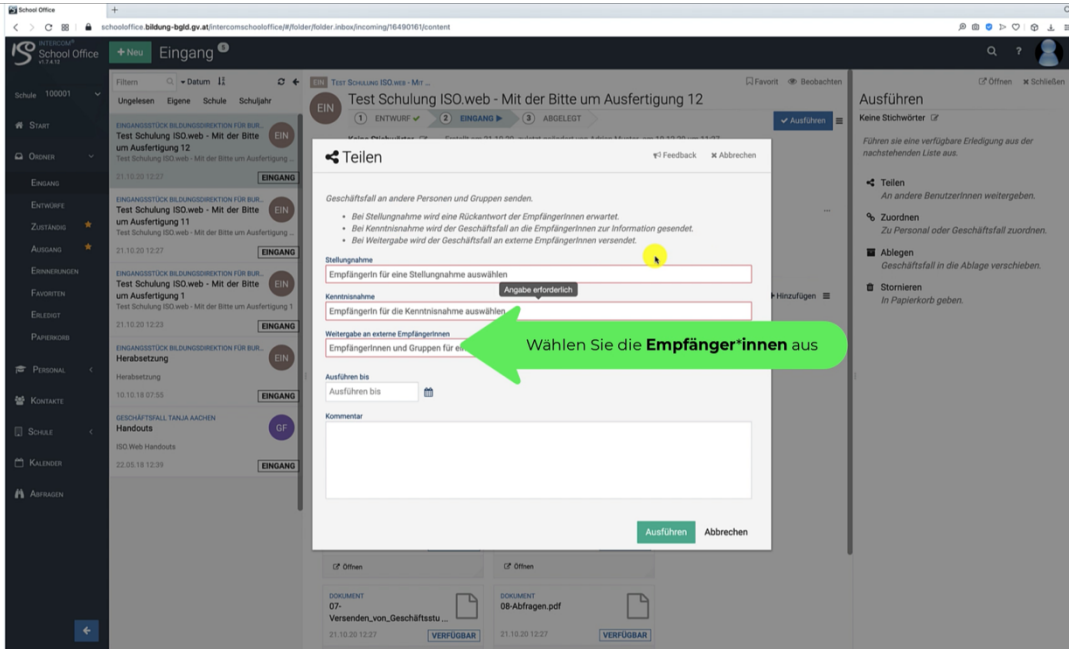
School Office
schooloffice.bildung-bgld.gv.at/intercomschooloffice/#/folder/folder.inbox/incoming/16490161/content

ISO School Office
+ Neu
Eingang 6

Schule 100001
Start
Ordner
Eingang
Entwürfe
Zuständig
Ausgang
Erinnerungen
Favoriten
Erledigt
Papierkorb
Personal
Kontakte
Schule
Kalender
Abfragen

Filtern
Datum
Ungelesen Eigene Schule Schuljahr

EINGANGSSTÜCK BILDUNGSDIREKTION FÜR BUR...
Test Schulung ISO.web - Mit der Bitte um Ausfertigung 12
Test Schulung ISO.web - Mit der Bitte um Ausfertigung ...
21.10.20 12:27
EINGANG

EINGANGSSTÜCK BILDUNGSDIREKTION FÜR BUR...
Test Schulung ISO.web - Mit der Bitte um Ausfertigung 11
Test Schulung ISO.web - Mit der Bitte um Ausfertigung ...
21.10.20 12:27
EINGANG

EINGANGSSTÜCK BILDUNGSDIREKTION FÜR BUR...
Test Schulung ISO.web - Mit der Bitte um Ausfertigung 1
Test Schulung ISO.web - Mit der Bitte um Ausfertigung 1
21.10.20 12:23
EINGANG

EINGANGSSTÜCK BILDUNGSDIREKTION FÜR BUR...
Herabsetzung
Herabsetzung
10.10.18 07:55
EINGANG

GESCHÄFTSFALL TANJA AACHEN
Handouts
ISO.Web Handouts
22.05.18 12:39
EINGANG

EIN Test Schulung ISO.web - Mit ...
Favorit Beobachten
Test Schulung ISO.web - Mit der Bitte um Ausfertigung 12
1 ENTWURF 2 EINGANG 3 ABGELEGT
Ausführen

Teilen
Feedback Abbrechen

Geschäftsfall an andere Personen und Gruppen senden.
• Bei Stellungnahme wird eine Rückantwort der EmpfängerInnen erwartet.
• Bei Kenntnisnahme wird der Geschäftsfall an die EmpfängerInnen zur Information gesendet.
• Bei Weitergabe wird der Geschäftsfall an externe EmpfängerInnen versendet.

Stellungnahme
EmpfängerIn für eine Stellungnahme auswählen
Kenntnisnahme
Angabe erforderlich
EmpfängerIn für die Kenntnisnahme auswählen
Weitergabe an externe EmpfängerInnen
EmpfängerInnen und Gruppen für ei
Wählen Sie die **Empfänger*innen** aus
Ausführen bis
Ausführen bis
Kommentar
Ausführen Abbrechen

Hinzufügen
Öffnen
Öffnen
DOKUMENT
07-Versenden_von_Geschäftsstu ...
21.10.20 12:27
VERFÜGBAR
DOKUMENT
08-Abfragen.pdf
21.10.20 12:27
VERFÜGBAR

Öffnen Schließen
Ausführen
Keine Stichwörter
Führen sie eine verfügbare Erledigung aus der nachstehenden Liste aus.
Teilen
An andere BenutzerInnen weitergeben.
Zuordnen
Zu Personal oder Geschäftsfall zuordnen.
Ablegen
Geschäftsfall in die Ablage verschieben.
Stornieren
In Papierkorb geben.